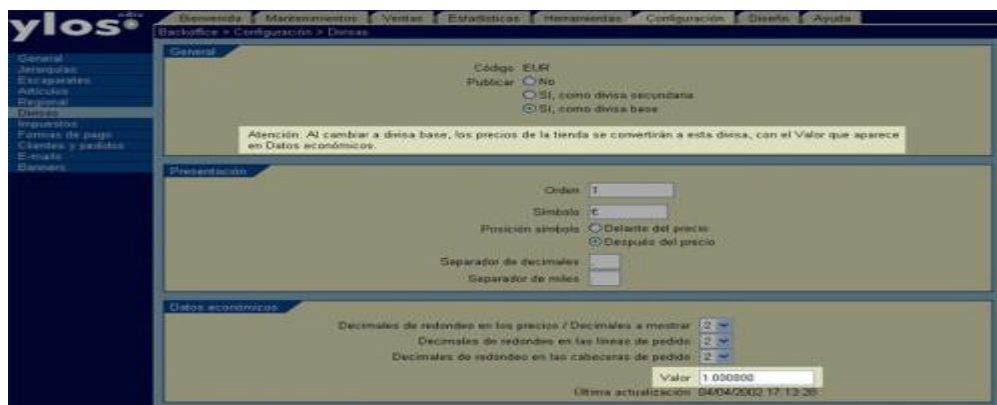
ylos

Bienvenida | Mantenimientos | Ventas | Estadísticas | Herramientas | Configuración | Diseño | Ayuda

Backoffice > Configuración > Divisas

General
Jerarquías
Escaparates
Artículos
Regional
Divisas
Impuestos
Formas de pago
Clientes y pedidos
E-mails
Banners

General

Código EUR
Publicar No
Sí, como divisa secundaria
Sí, como divisa base

Atención: Al cambiar a divisa base, los precios de la tienda se convertirán a esta divisa, con el Valor que aparece en Datos económicos.

Presentación

Orden 1
Símbolo €
Posición símbolo Delante del precio
Después del precio
Separador de decimales
Separador de miles

Datos económicos

Decimales de redondeo en los precios / Decimales a mostrar 2
Decimales de redondeo en las líneas de pedido 2
Decimales de redondeo en las cabeceras de pedido 2
Valor 1.000000
Última actualización 04/04/2002 17:13:26